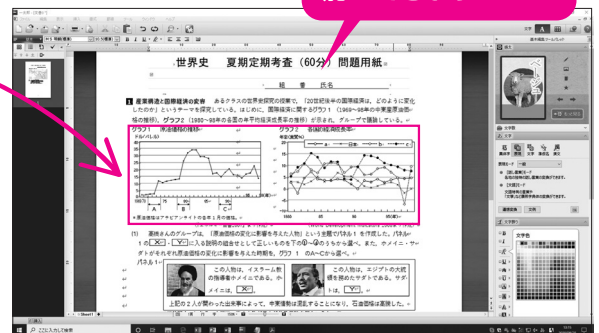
世界史　夏期定期考査（60分）問題用紙

組　番　氏名

1 産業構造と国際経済の変動　あるクラスの世界史探究の授業で、「20世紀後半の国際経済は、どのように変化したのか」というテーマを探究している。はじめに、国際経済に関するグラフ1（1969～98年の中東産原油価格の推移）、グラフ2（1960～98年の各国の年平均経済成長率の推移）が示され、グループで議論している。

グラフ1　原油価格の推移

グラフ2　各国の経済成長率

(1)　高橋さんのグループは、「原油価格の変化に影響を与えた人物」という主題でパネル1を作成した。パネル1の ア ・ イ に入る語句の組合せとして正しいものを下の①～④のうちから選べ。また、そのメイニ・サダトがそれぞれ原油価格の変化に影響を与えた時期を、グラフ1の A～C から選べ。

パネル1

この人物は、イスラーム教の指導者ホメイニである。ホメイニは、ア

この人物は、エジプトの大統領を務めたサダトである。サダトは、イ

上記の2人が関わった出来事によって、中東情勢は混乱することになり、石油価格は高騰した。

ここに入力して検索